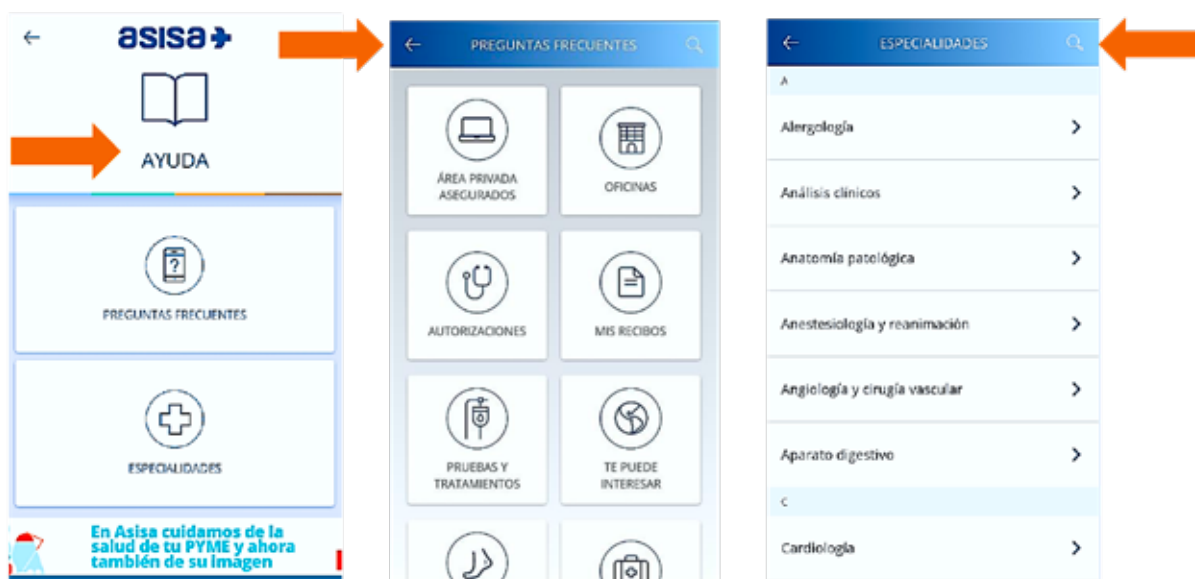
asisa

AYUDA

PREGUNTAS FRECUENTES

ESPECIALIDADES

En Asisa cuidamos de la salud de tu PYME y ahora también de su imagen

PREGUNTAS FRECUENTES

ÁREA PRIVADA ASEGURADOS

OFICINAS

AUTORIZACIONES

MIS RECIBOS

PRUEBAS Y TRATAMIENTOS

TE PUEDE INTERESAR

ESPECIALIDADES

A

Alergología

Análisis clínicos

Anatomía patológica

Anestesiología y reanimación

Angiología y cirugía vascular

Aparato digestivo

C

Cardiología